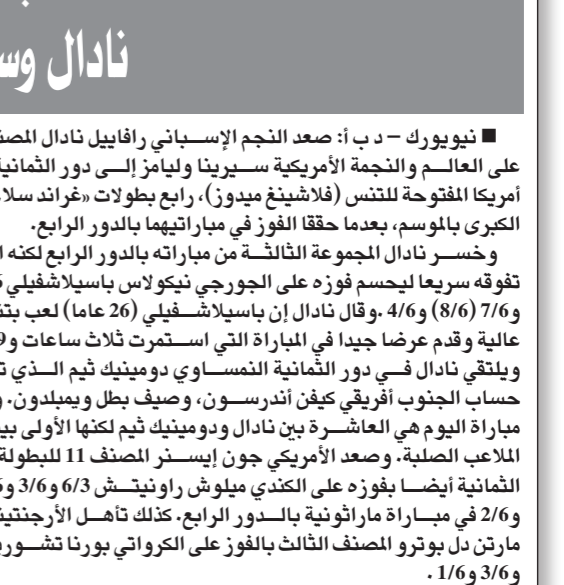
نادال وس

■ نيويورك – د ب أ: صعد النجم الإسباني رافاييل نادال المصن على العالم والنجمة الأمريكية سيرينا وليامز إلى دور الثمانية أمريكا المفتوحة للتنس (فلاشينغ ميدوز)، رابع بطولات «غراند سلام الكبرى بالموسم، بعدما حققا الفوز في مباراتيهما بالدور الرابع.

وخسر نادال المجموعة الثالثة من مباراته بالدور الرابع لكنه ا تفوقه سريعا ليحسم فوزه على الجورجي نيكولاس باسيلاشفيلي 7/6 (8/6) و4/6. وقال نادال إن باسيلاشفيلي (26 عاما) لعب بث عالية وقدم عرضا جيدا في المباراة التي استمرت ثلاث ساعات و9 ويلتقي نادال في دور الثمانية النمساوي دومينيك ثيم الذي ت حساب الجنوب أفريقي كيفن أندرسون، وصيف بطل ويمبلدون، مباراة اليوم هي العاشرة بين نادال ودومينيك ثيم لكنها الأولى بي الملاعب الصلبة. وصعد الأمريكي جون إيسنر المصنف 11 للبطولة الثمانية أيضا بفوزه على الكندي ميلوش راونيتش 6/3 و3/6 و و2/6 في مباراة ماراثونية بالدور الرابع. كذلك تأهل الأرجنتي مارتن دل بوترو المصنف الثالث بالفوز على الكرواتي بورنا تشور و3/6 و1/6.